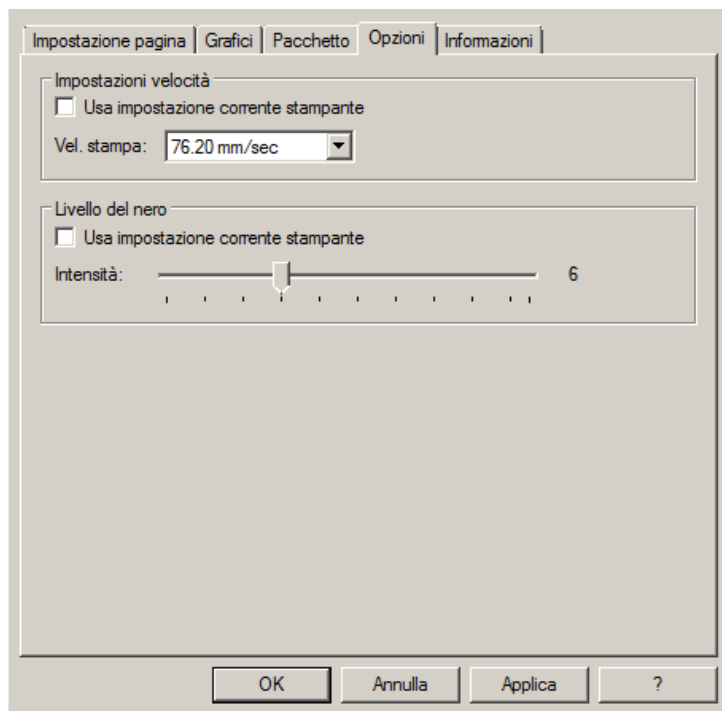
Impostazione pagina | Grafici | Pacchetto | Opzioni | Informazioni

Impostazioni velocità
Usa impostazione corrente stampante
Vel. stampa: 76.20 mm/sec

Livello del nero
Usa impostazione corrente stampante
Intensità: 6

OK | Annulla | Applica | ?